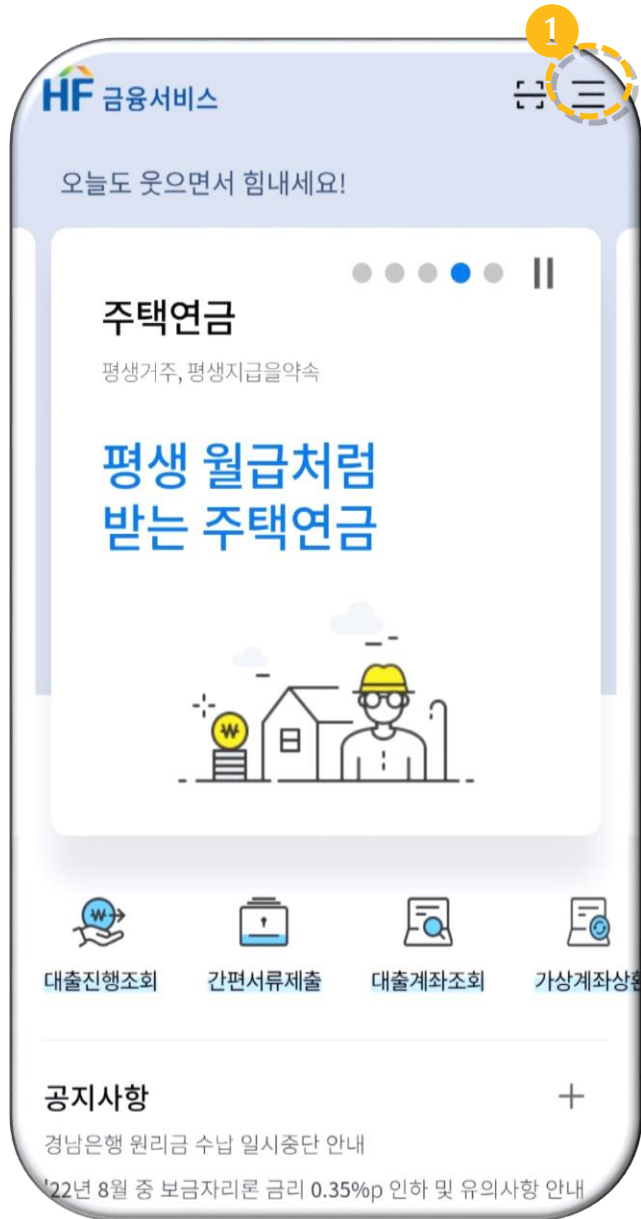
1

HF 금융서비스

오늘도 웃으면서 힘내세요!

주택연금

평생거주, 평생지급을약속

평생 월급처럼
받는 주택연금

₩

대출진행조회
간편서류제출
대출계좌조회
가상계좌상환

공지사항
+

경남은행 원리금 수납 일시중단 안내

'22년 8월 중 보금자리론 금리 0.35%p 인하 및 유의사항 안내